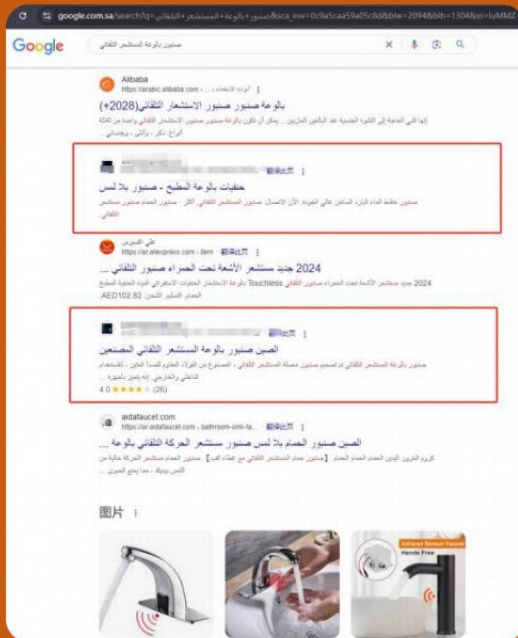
google.com.sa/search?q=صنبور+بالوعة+المستشعر+التلقائي&sca_esv=0c9a5caa59a05c6d&biw=2094&bih=1304&ei=luMMZ

Google

صنبور بالوعة المستشعر التلقائي

Alibaba
https://arabic.alibaba.com › ...

بالوعة صنبور صنبور الاستشعار التلقائي (2028+)

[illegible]

حنفيات بالوعة المطبخ - صنبور بلا لمس

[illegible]

علي إكسبريس
https://ar.aliexpress.com › item · 翻译此页

2024 جديد مستشعر الأشعة تحت الحمراء صنبور التلقائي ...

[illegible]
AED102.82

翻译此页

الصين صنبور بالوعة المستشعر التلقائي المصنعين

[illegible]
4.0 ★★★★☆ (26)

aidafaucet.com
https://ar.aidafaucet.com › bathroom-smi-fa... · 翻译此页

الصين صنبور الحمام بلا لمس صنبور مستشعر الحركة التلقائي بالوعة ...

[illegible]

图片

Infrared Sensor Faucet
Hands Free